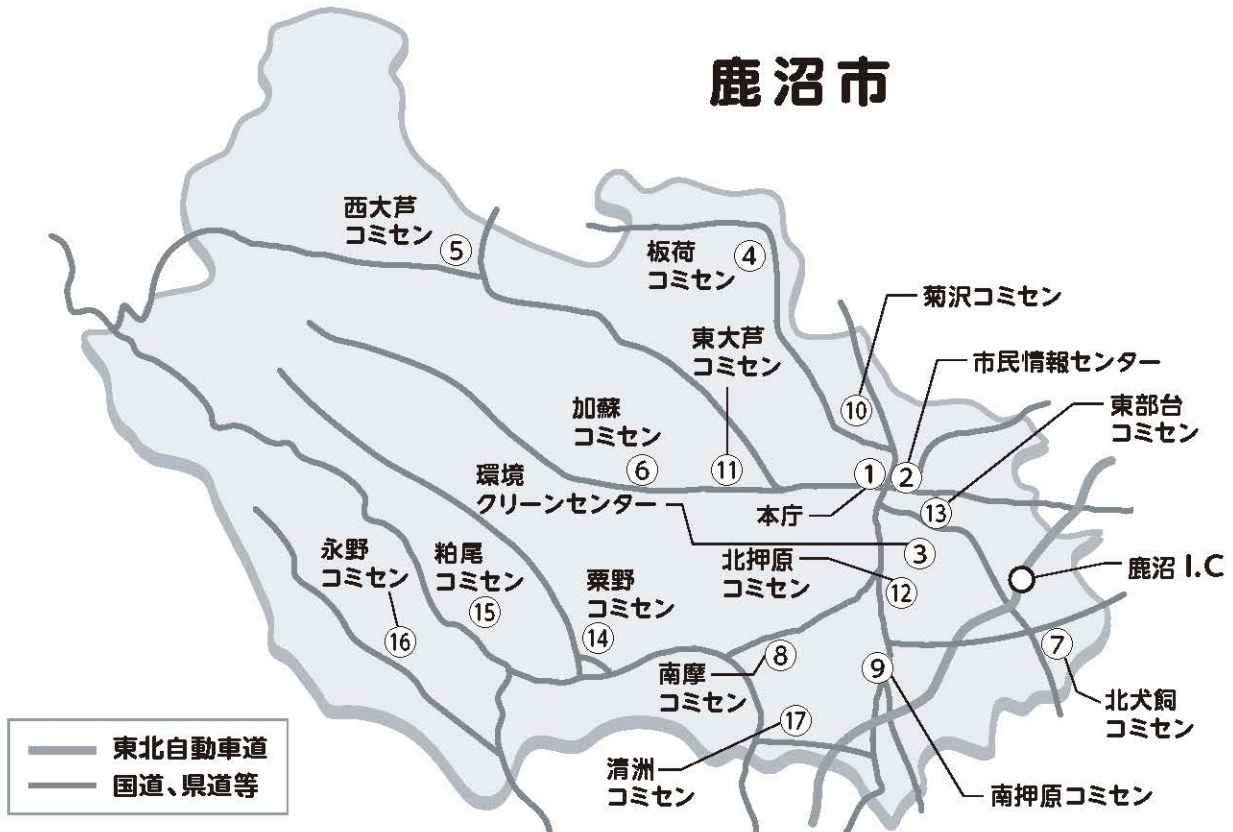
鹿沼市

西大芦コミセン ⑤
板荷コミセン ④
菊沢コミセン
東大芦コミセン
市民情報センター
⑩
加蘇コミセン
東部台コミセン
⑥
⑪
① ②
環境クリーンセンター
本庁
⑬
③
北押原コミセン
永野コミセン
粕尾コミセン
粟野コミセン
⑫
鹿沼 I.C
⑯
⑮
⑭
⑧
⑦
南摩コミセン
⑨
北犬飼コミセン
⑰
東北自動車道
国道、県道等
清洲コミセン
南押原コミセン